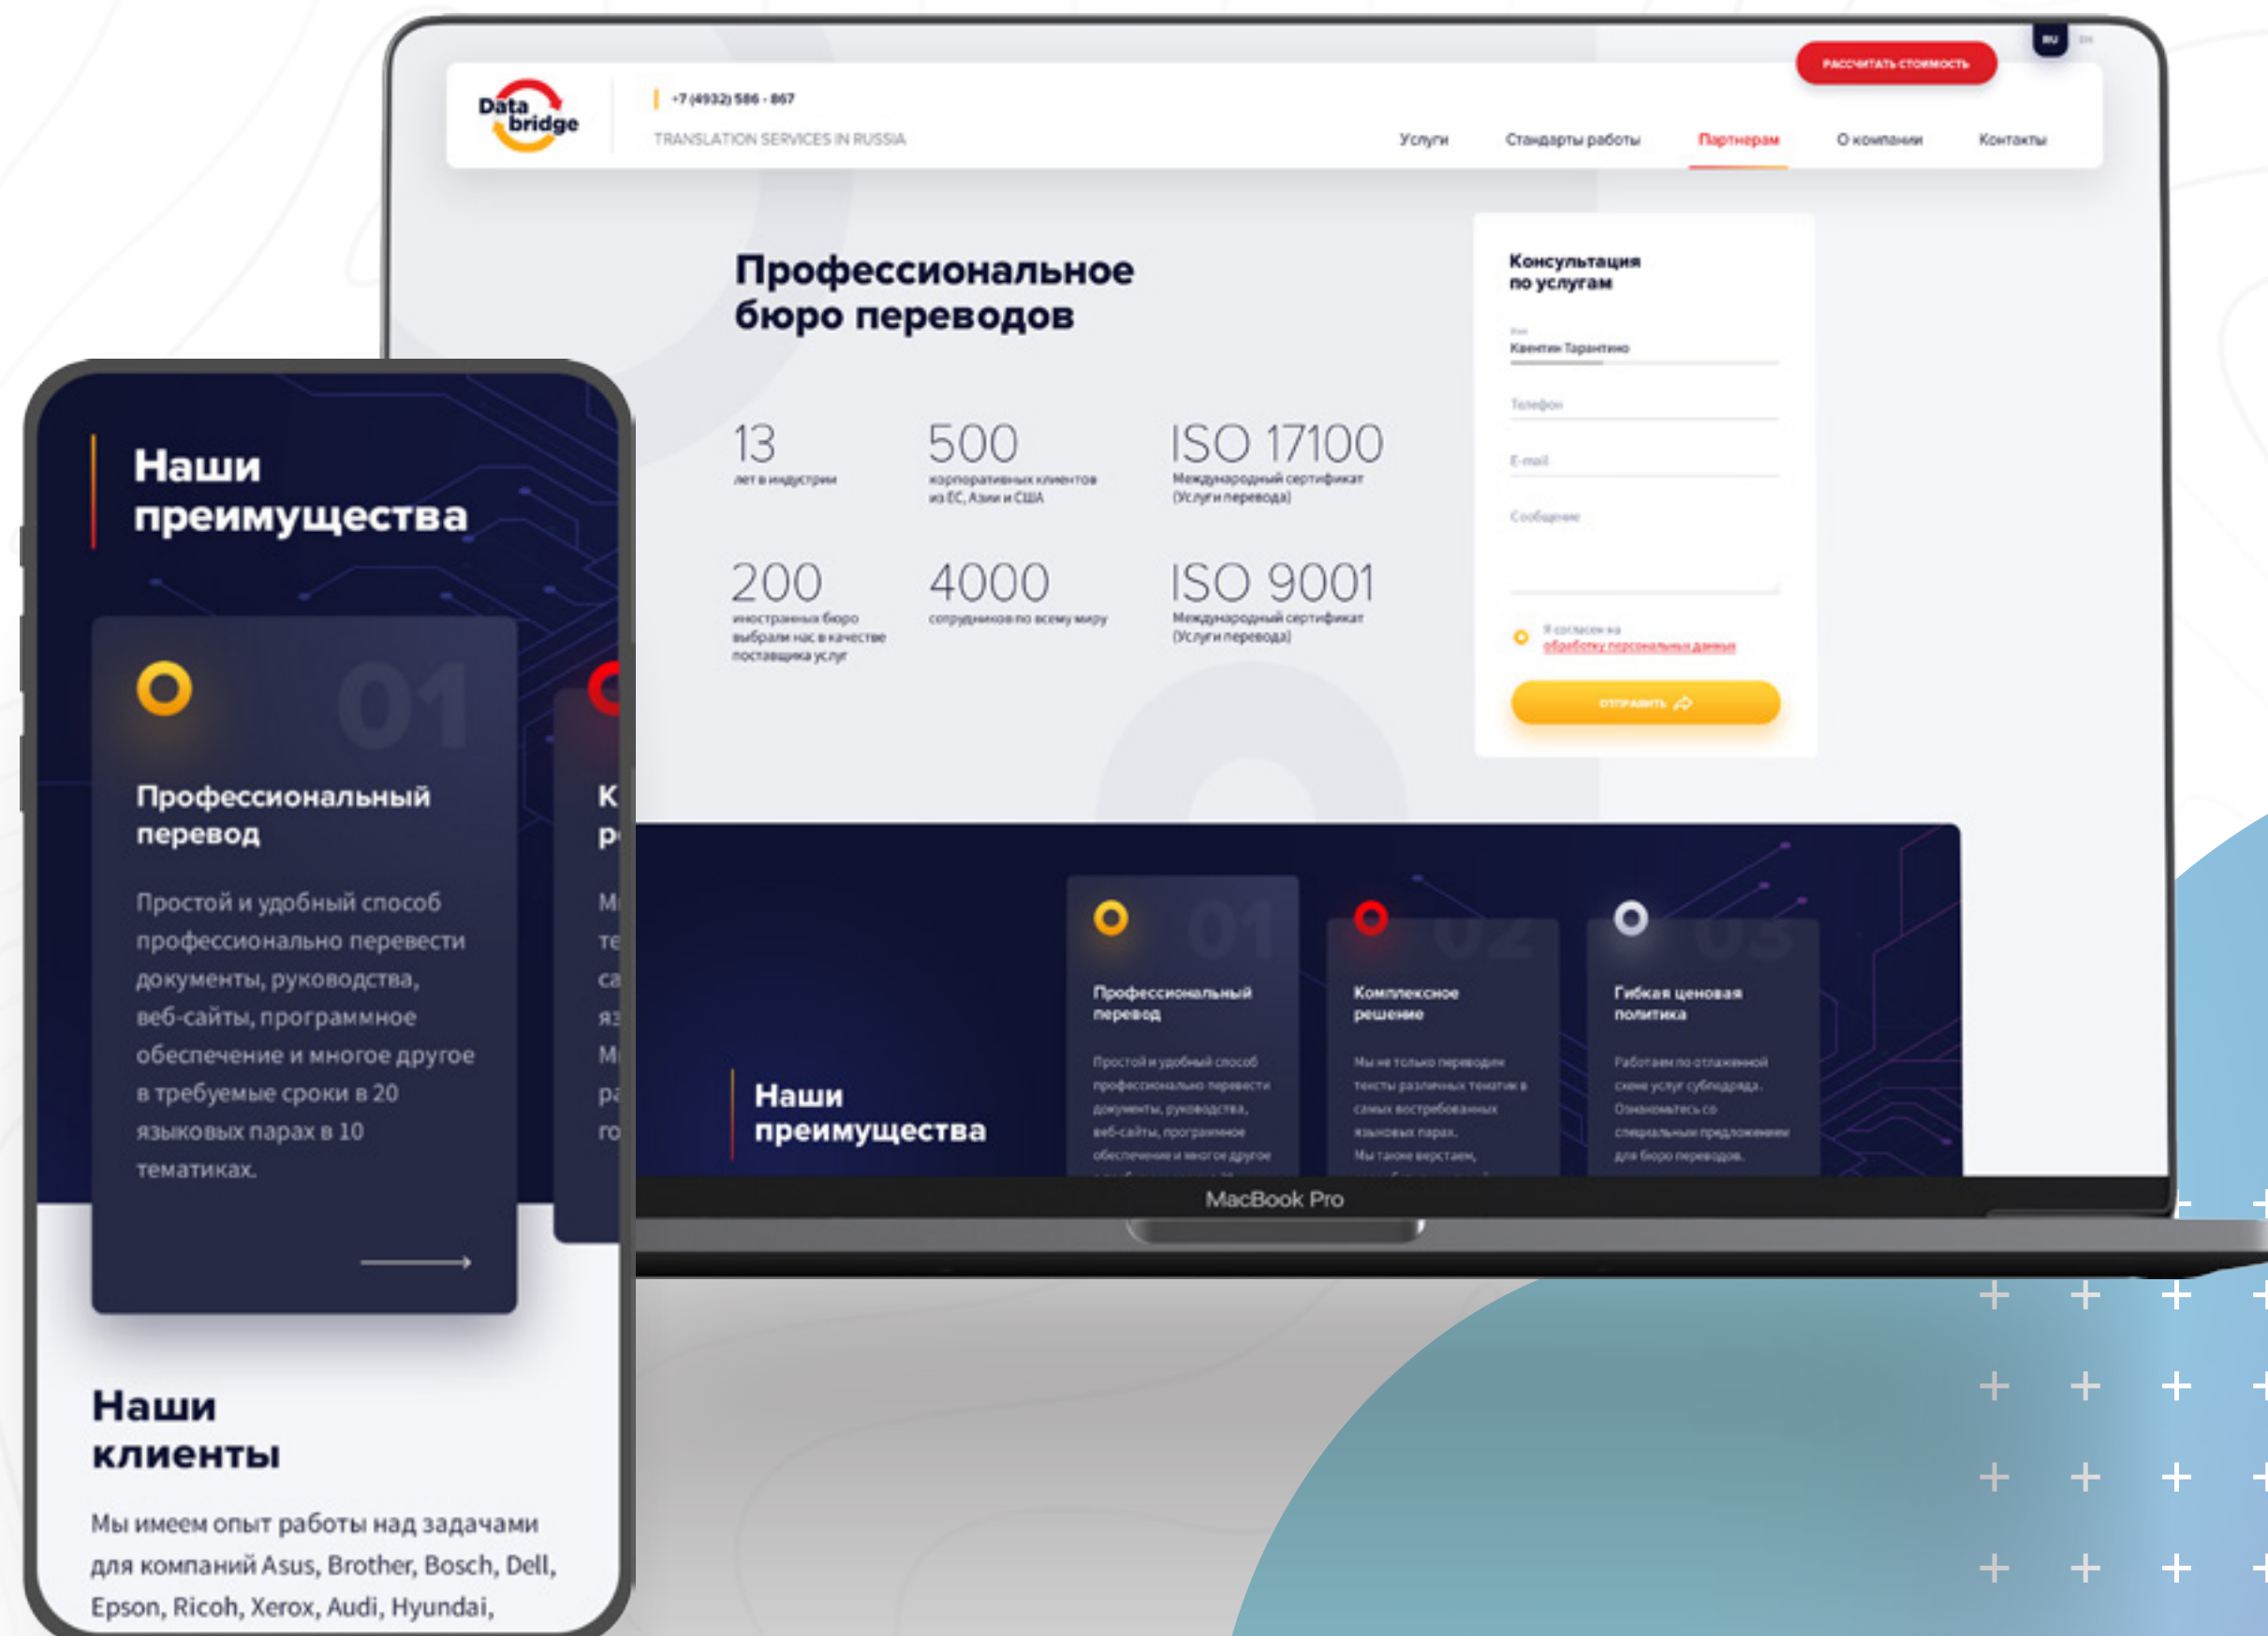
Data bridge

+7 (4932) 586 - 867

TRANSLATION SERVICES IN RUSSIA

РАССЧИТАТЬ СТОИМОСТЬ

RU EN

Услуги Стандарты работы Партнерам О компании Контакты

Профессиональное бюро переводов

13
лет в индустрии

500
корпоративных клиентов из ЕС, Азии и США

ISO 17100
Международный сертификат (Услуги перевода)

200
иностранных бюро выбрали нас в качестве поставщика услуг

4000
сотрудников по всему миру

ISO 9001
Международный сертификат (Услуги перевода)

Консультация по услугам

Имя
Квентин Тарантино

Телефон

E-mail

Сообщение

Я согласен на обработку персональных данных

ОТПРАВИТЬ

Наши преимущества

01
Профессиональный перевод
Простой и удобный способ профессионально перевести документы, руководства, веб-сайты, программное обеспечение и многое другое

02
Комплексное решение
Мы не только переводим тексты различных тематик в самых востребованных языковых парах. Мы также верстаем,

03
Гибкая ценовая политика
Работаем по отлаженной схеме услуг субподряда. Ознакомьтесь со специальным предложением для бюро переводов.

MacBook Pro

Наши преимущества

01
Профессиональный перевод

Простой и удобный способ профессионально перевести документы, руководства, веб-сайты, программное обеспечение и многое другое в требуемые сроки в 20 языковых парах в 10 тематиках.

К
р
М
те
са
яз
М
ра
го

Наши клиенты

Мы имеем опыт работы над задачами для компаний Asus, Brother, Bosch, Dell, Epson, Ricoh, Xerox, Audi, Hyundai,